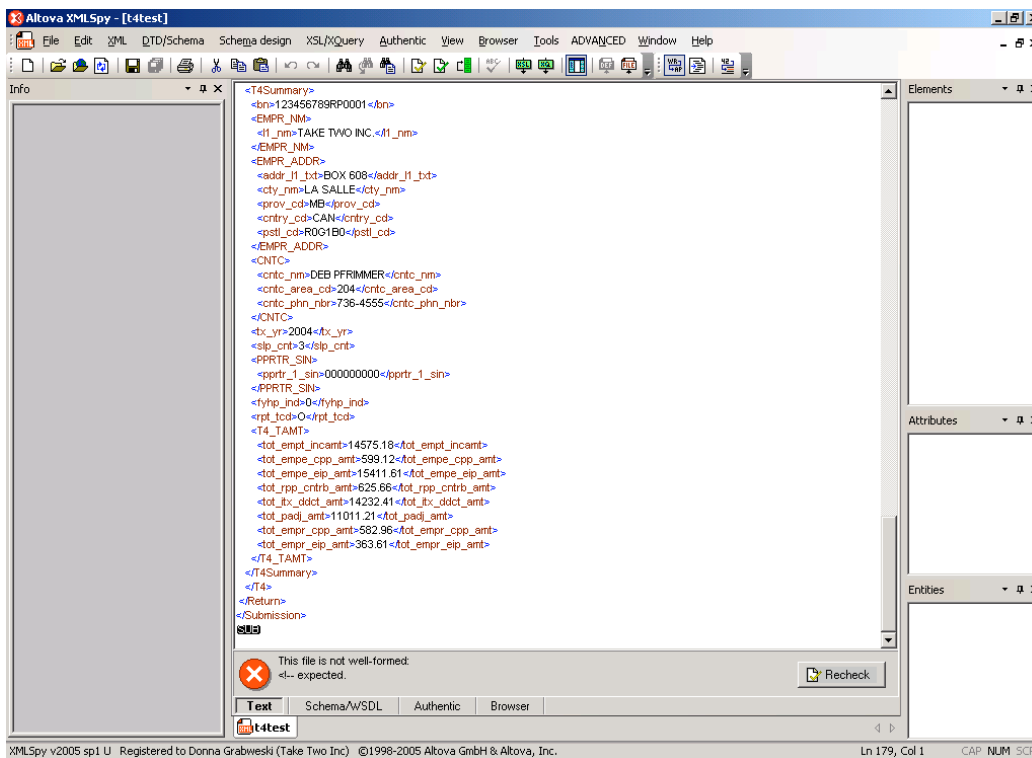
Altova XMLSpy - [t4test]

File Edit XML DTD/Schema Schema design XSL/XQuery Authentic View Browser Tools ADVANCED Window Help

Info

<T4Summary>
<bn>123456789RP0001</bn>
<EMPR_NM>
<l1_nm>TAKE TWO INC.</l1_nm>
</EMPR_NM>
<EMPR_ADDR>
<addr_l1_txt>BOX 608</addr_l1_txt>
<cty_nm>LA SALLE</cty_nm>
<prov_cd>MB</prov_cd>
<cntry_cd>CAN</cntry_cd>
<pstl_cd>R0G1B0</pstl_cd>
</EMPR_ADDR>
<CNTC>
<cntc_nm>DEB PFRIMMER</cntc_nm>
<cntc_area_cd>204</cntc_area_cd>
<cntc_phn_nbr>736-4555</cntc_phn_nbr>
</CNTC>
<tx_yr>2004</tx_yr>
<slp_cnt>3</slp_cnt>
<PPRTR_SIN>
<pprtr_1_sin>000000000</pprtr_1_sin>
</PPRTR_SIN>
<fyhp_ind>0</fyhp_ind>
<rpt_tcd>O</rpt_tcd>
<T4_TAMT>
<tot_empt_incamt>14575.18</tot_empt_incamt>
<tot_empe_cpp_amt>599.12</tot_empe_cpp_amt>
<tot_empe_eip_amt>15411.61</tot_empe_eip_amt>
<tot_rpp_cntrb_amt>625.66</tot_rpp_cntrb_amt>
<tot_itx_ddct_amt>14232.41</tot_itx_ddct_amt>
<tot_padj_amt>11011.21</tot_padj_amt>
<tot_empr_cpp_amt>582.96</tot_empr_cpp_amt>
<tot_empr_eip_amt>363.61</tot_empr_eip_amt>
</T4_TAMT>
</T4Summary>
</T4>
</Return>
</Submission>
SUB

This file is not well-formed:
<!-- expected.

Recheck

Text Schema/WSDL Authentic Browser

t4test

Elements

Attributes

Entities

XMLSpy v2005 sp1 U Registered to Donna Grabweski (Take Two Inc) ©1998-2005 Altova GmbH & Altova, Inc.

Ln 179, Col 1 CAP NUM SCR